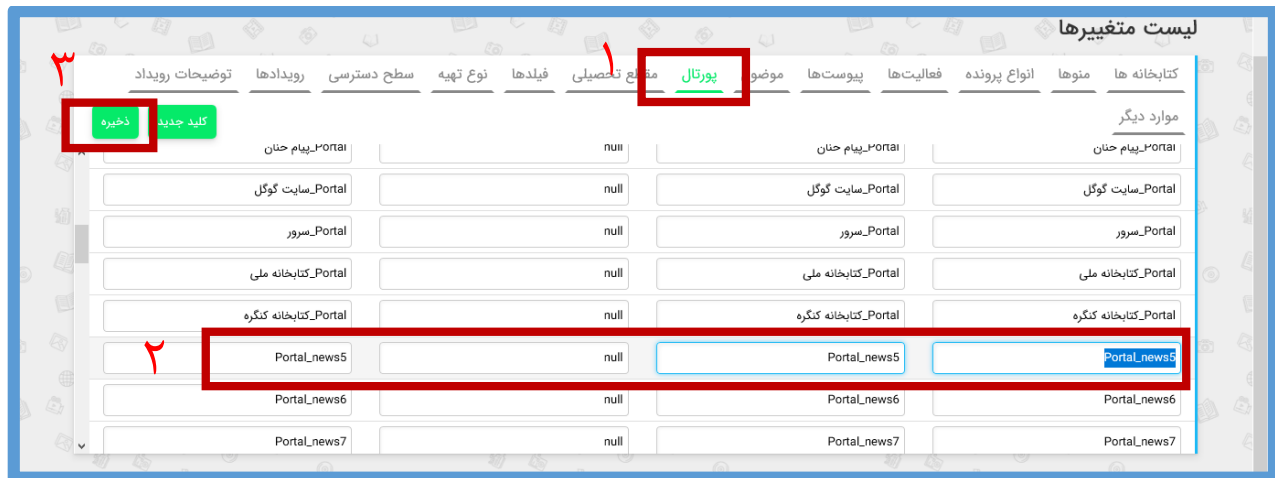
لیست متغیرها

کتابخانه ها | منوها | انواع پرونده | فعالیت‌ها | پیوست‌ها | موضوع | پورتال | مقاطع تحصیلی | فیلدها | نوع تهیه | سطح دسترسی | رویدادها | توضیحات رویداد

موارد دیگر

کلید جدید | ذخیره

۱
۲
۳

| Portal_پیام حنان | Portal_پیام حنان | null | Portal_پیام حنان |
|---|---|---|---|
| Portal_سایت گوگل | Portal_سایت گوگل | null | Portal_سایت گوگل |
| Portal_سرور | Portal_سرور | null | Portal_سرور |
| Portal_کتابخانه ملی | Portal_کتابخانه ملی | null | Portal_کتابخانه ملی |
| Portal_کتابخانه کنگره | Portal_کتابخانه کنگره | null | Portal_کتابخانه کنگره |
| Portal_news5 | Portal_news5 | null | Portal_news5 |
| Portal_news6 | Portal_news6 | null | Portal_news6 |
| Portal_news7 | Portal_news7 | null | Portal_news7 |